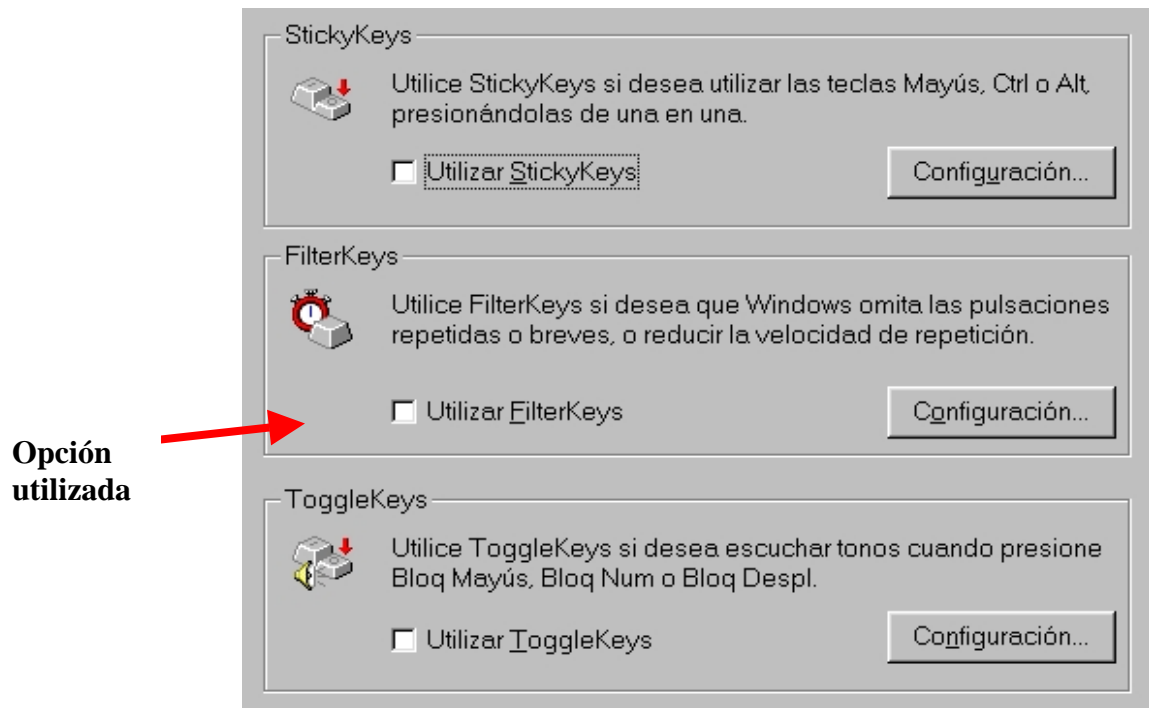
StickyKeys

Utilice StickyKeys si desea utilizar las teclas Mayús, Ctrl o Alt, presionándolas de una en una.

Utilizar StickyKeys

Configuración...

FilterKeys

Utilice FilterKeys si desea que Windows omita las pulsaciones repetidas o breves, o reducir la velocidad de repetición.

Utilizar FilterKeys

Configuración...

Opción utilizada

ToggleKeys

Utilice ToggleKeys si desea escuchar tonos cuando presione Bloq Mayús, Bloq Num o Bloq Despl.

Utilizar ToggleKeys

Configuración...